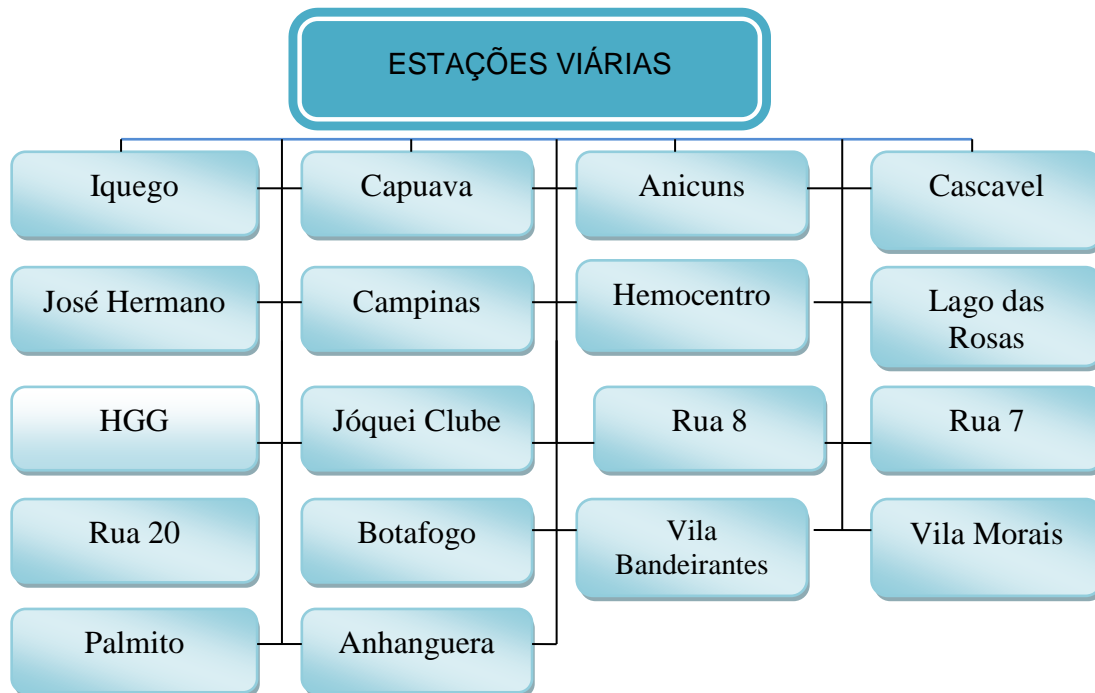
ESTAÇÕES VIÁRIAS

Iquego

José Hermano

HGG

Rua 20

Palmito

Capuava

Campinas

Jóquei Clube

Botafogo

Anhanguera

Anicuns

Hemocentro

Rua 8

Vila Bandeirantes

Cascavel

Lago das Rosas

Rua 7

Vila Morais